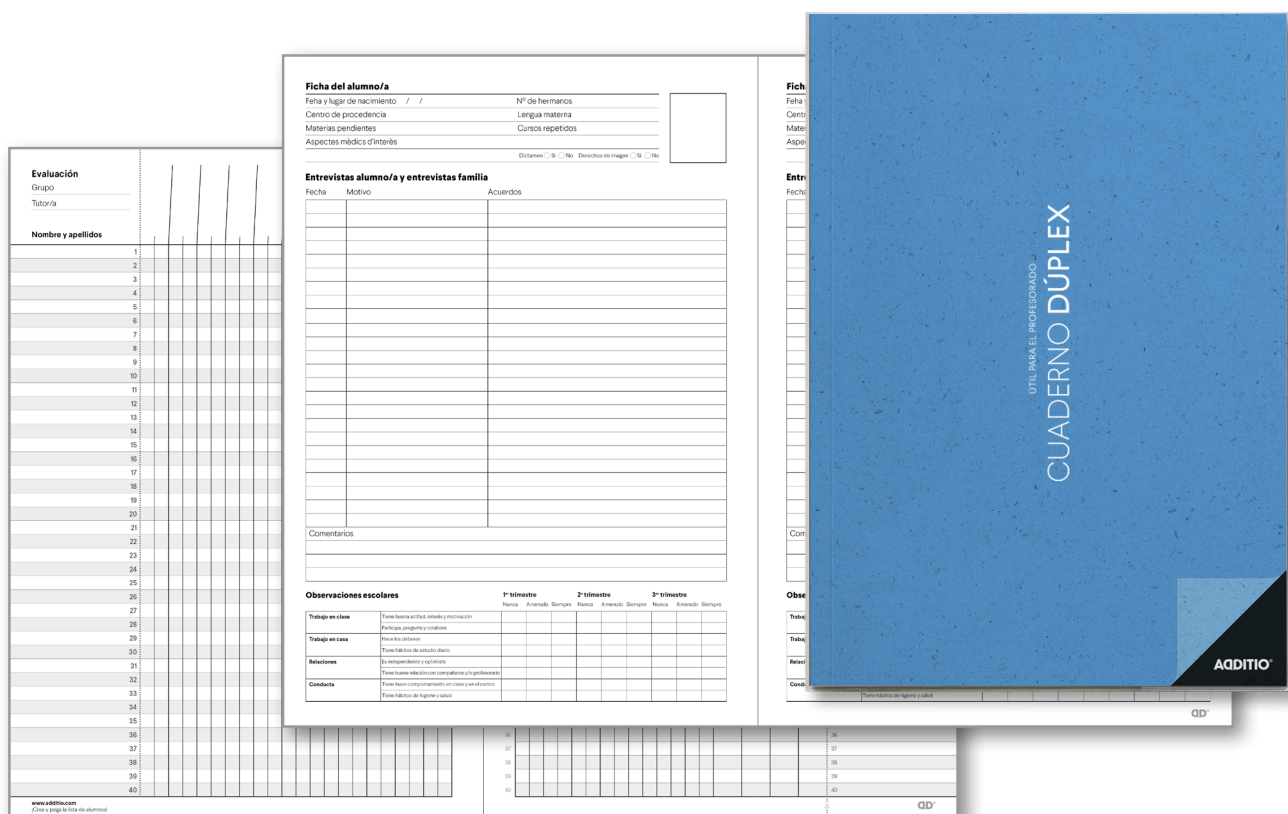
Evaluación
Grupo
Tutor/a

Nombre y apellidos
1
2
3
4
5
6
7
8
9
10
11
12
13
14
15
16
17
18
19
20
21
22
23
24
25
26
27
28
29
30
31
32
33
34
35
36
37
38
39
40

www.additio.com
¡Crea y pega la lista de alumnos!

Ficha del alumno/a
Feha y lugar de nacimiento / /
Nº de hermanos
Centro de procedencia
Lengua materna
Materias pendientes
Cursos repetidos
Aspectes mèdics d'interès
Dictamen ◯ Sí ◯ No Derechos de imagen ◯ Sí ◯ No

Entrevistas alumno/a y entrevistas familia
Fecha Motivo Acuerdos

Comentarios

Observaciones escolares
1er trimestre 2º trimestre 3er trimestre
Nunca A menudo Siempre Nunca A menudo Siempre Nunca A menudo Siempre

| | | | | | | | | | | |
|---|---|---|---|---|---|---|---|---|---|---|
| Trabajo en clase | Tiene buena actitud, interés y motivación | | | | | | | | | |
| | Participa, pregunta y colabora | | | | | | | | | |
| Trabajo en casa | Hace los deberes | | | | | | | | | |
| | Tiene hábitos de estudio diario | | | | | | | | | |
| Relaciones | Es independiente y optimista | | | | | | | | | |
| | Tiene buena relación con compañeros y/o profesorado | | | | | | | | | |
| Conducta | Tiene buen comportamiento en clase y es atento | | | | | | | | | |
| | Tiene hábitos de higiene y salud | | | | | | | | | |

Ficha
Feha
Centr
Mater
Aspe
Entre
Fecha
Com
Obse
Trabaj
Trabaj
Relaci
Condu
Tiene hábitos de higiene y salud

36
37
38
39
40

ÚTIL PARA EL PROFESORADO
CUADERNO DÚPLEX
ADDITIO